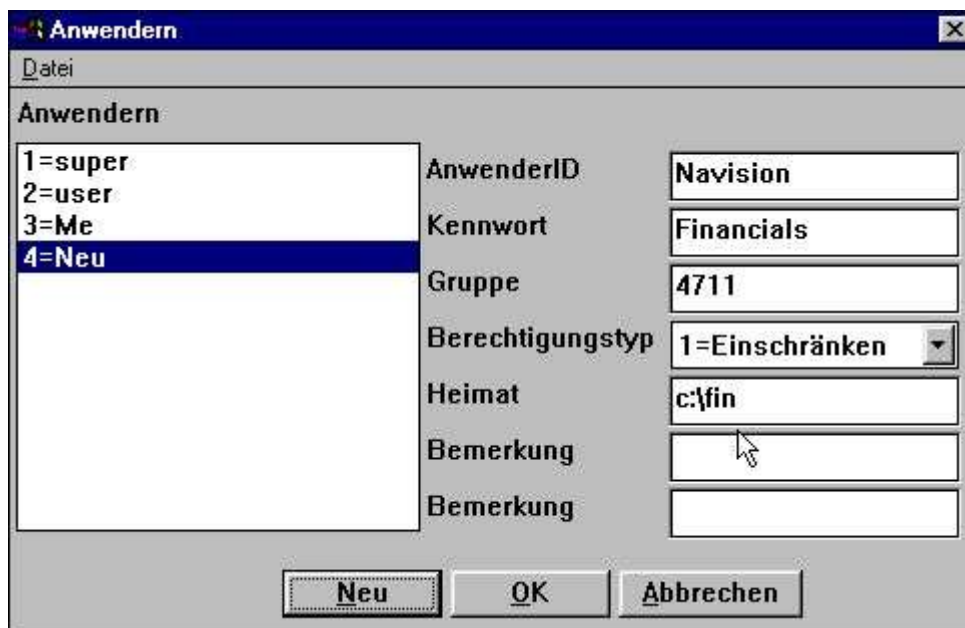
Anwendern

Datei

Anwendern

1=super
2=user
3=Me
4=Neu

AnwenderID | Navision
Kennwort | Financials
Gruppe | 4711
Berechtigungstyp | 1=Einschränken
Heimat | c:\fin
Bemerkung
Bemerkung

Neu  OK  Abbrechen